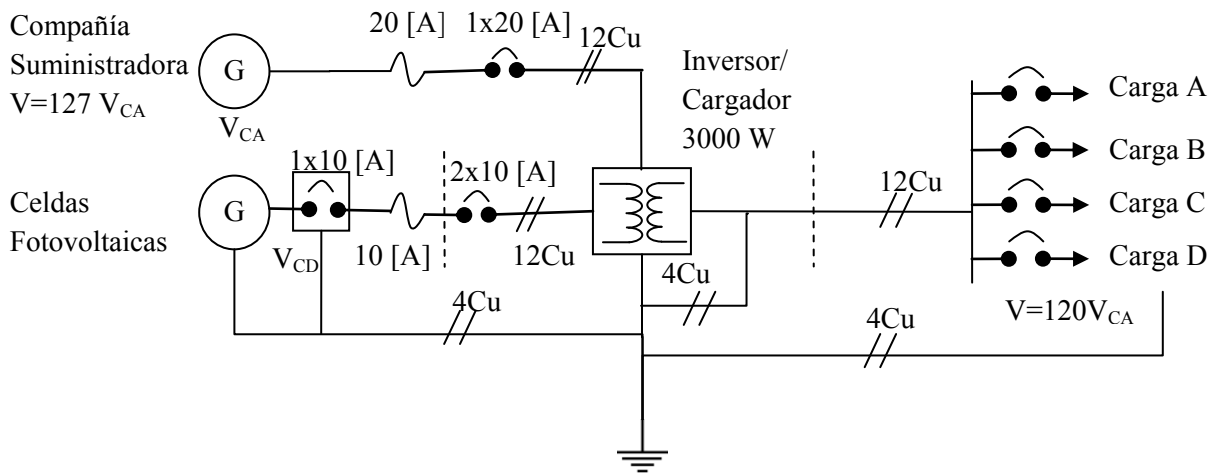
Compañía Suministradora V=127 $V_{CA}$

G

$V_{CA}$

20 [A]

1x20 [A]

12Cu

Inversor/ Cargador 3000 W

Carga A

Carga B

Carga C

Carga D

Celdas Fotovoltaicas

G

1x10 [A]

$V_{CD}$

10 [A]

2x10 [A]

12Cu

12Cu

4Cu

4Cu

4Cu

V=120$V_{CA}$